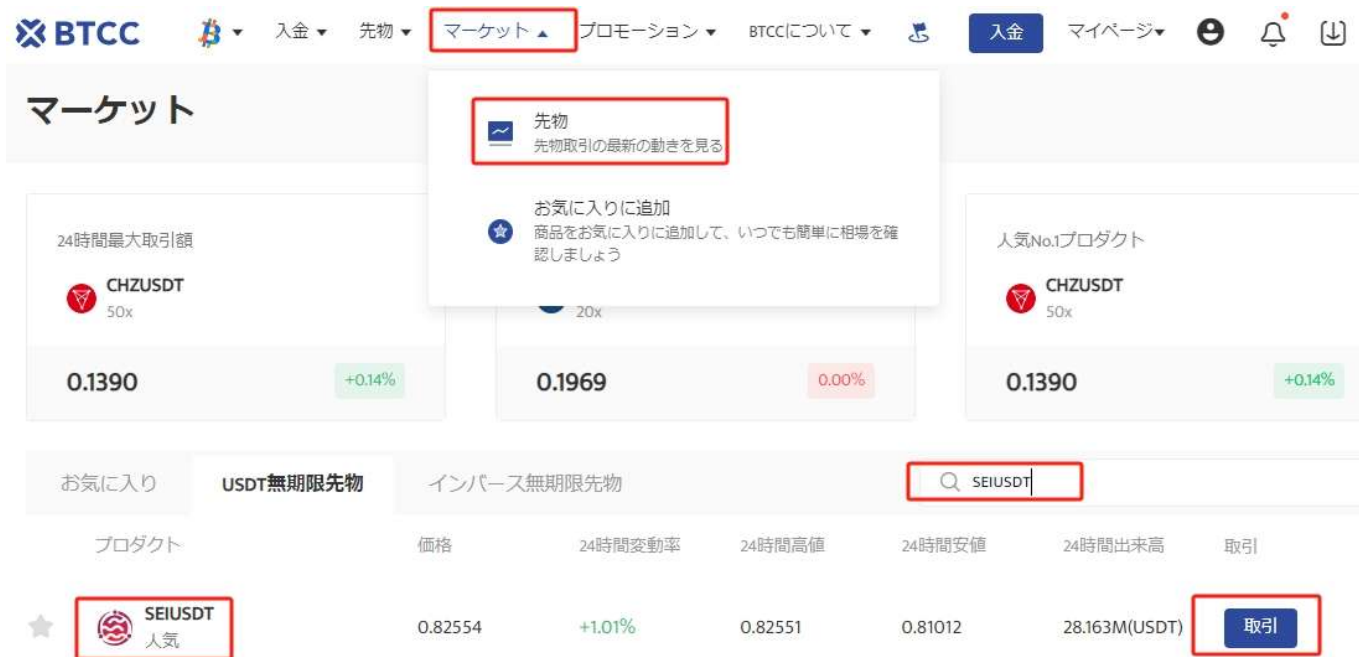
BTCC 入金 先物 マーケット プロモーション BTCCについて 入金 マイページ

マーケット

先物
先物取引の最新の動きを見る

お気に入りに追加
商品をお気に入りに追加して、いつでも簡単に相場を確認しましょう

24時間最大取引額
CHZUSDT
50x
0.1390 +0.14%

20x
0.1969 0.00%

人気No.1プロダクト
CHZUSDT
50x
0.1390 +0.14%

お気に入り USDT無期限先物 インバース無期限先物 SEIUSDT

| プロダクト | 価格 | 24時間変動率 | 24時間高値 | 24時間安値 | 24時間出来高 | 取引 |
|---|---|---|---|---|---|---|
| SEIUSDT 人気 | 0.82554 | +1.01% | 0.82551 | 0.81012 | 28.163M(USDT) | 取引 |